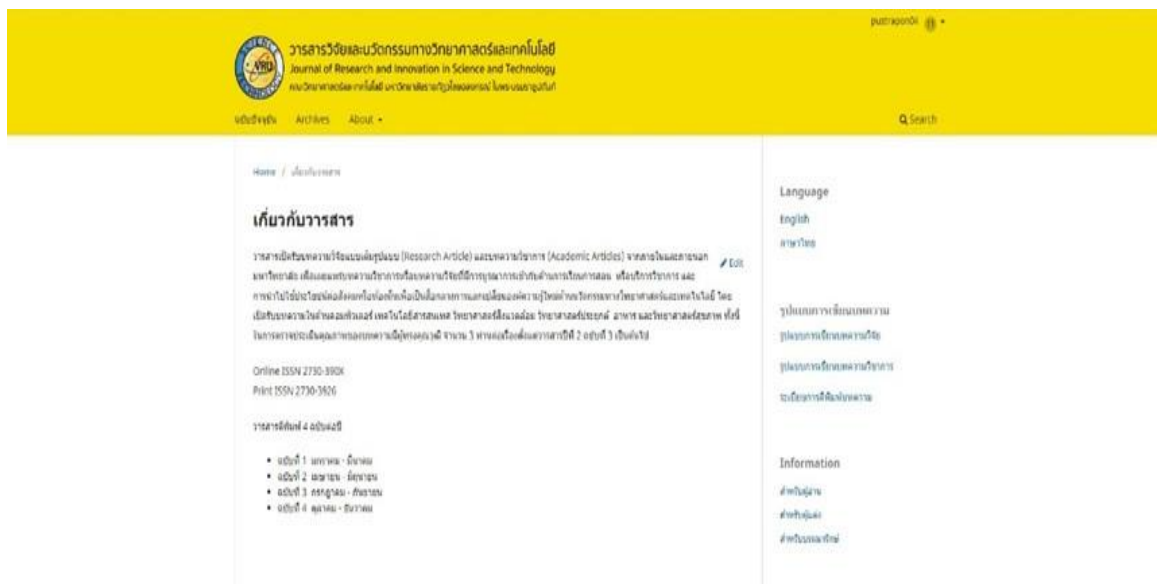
pustrapon01

วารสารวิจัยและนวัตกรรมทางวิทยาศาสตร์และเทคโนโลยี
Journal of Research and Innovation in Science and Technology
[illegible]

ฉบับปัจจุบัน Archives About

Search

Home / เกี่ยวกับวารสาร

เกี่ยวกับวารสาร

Edit

วารสารเปิดรับบทความวิจัยแบบเต็มรูปแบบ (Research Article) และบทความวิชาการ (Academic Articles) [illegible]

Online ISSN 2730-390X
Print ISSN 2730-3926

วารสารจัดพิมพ์ 4 ฉบับต่อปี

• ฉบับที่ 1 มกราคม - มีนาคม
• ฉบับที่ 2 เมษายน - มิถุนายน
• ฉบับที่ 3 กรกฎาคม - กันยายน
• ฉบับที่ 4 ตุลาคม - ธันวาคม

Language
English
ภาษาไทย

รูปแบบการเขียนบทความ
รูปแบบการเขียนบทความวิจัย
รูปแบบการเขียนบทความวิชาการ
ระเบียบการตีพิมพ์บทความ

Information
สำหรับผู้อ่าน
สำหรับผู้แต่ง
สำหรับบรรณารักษ์